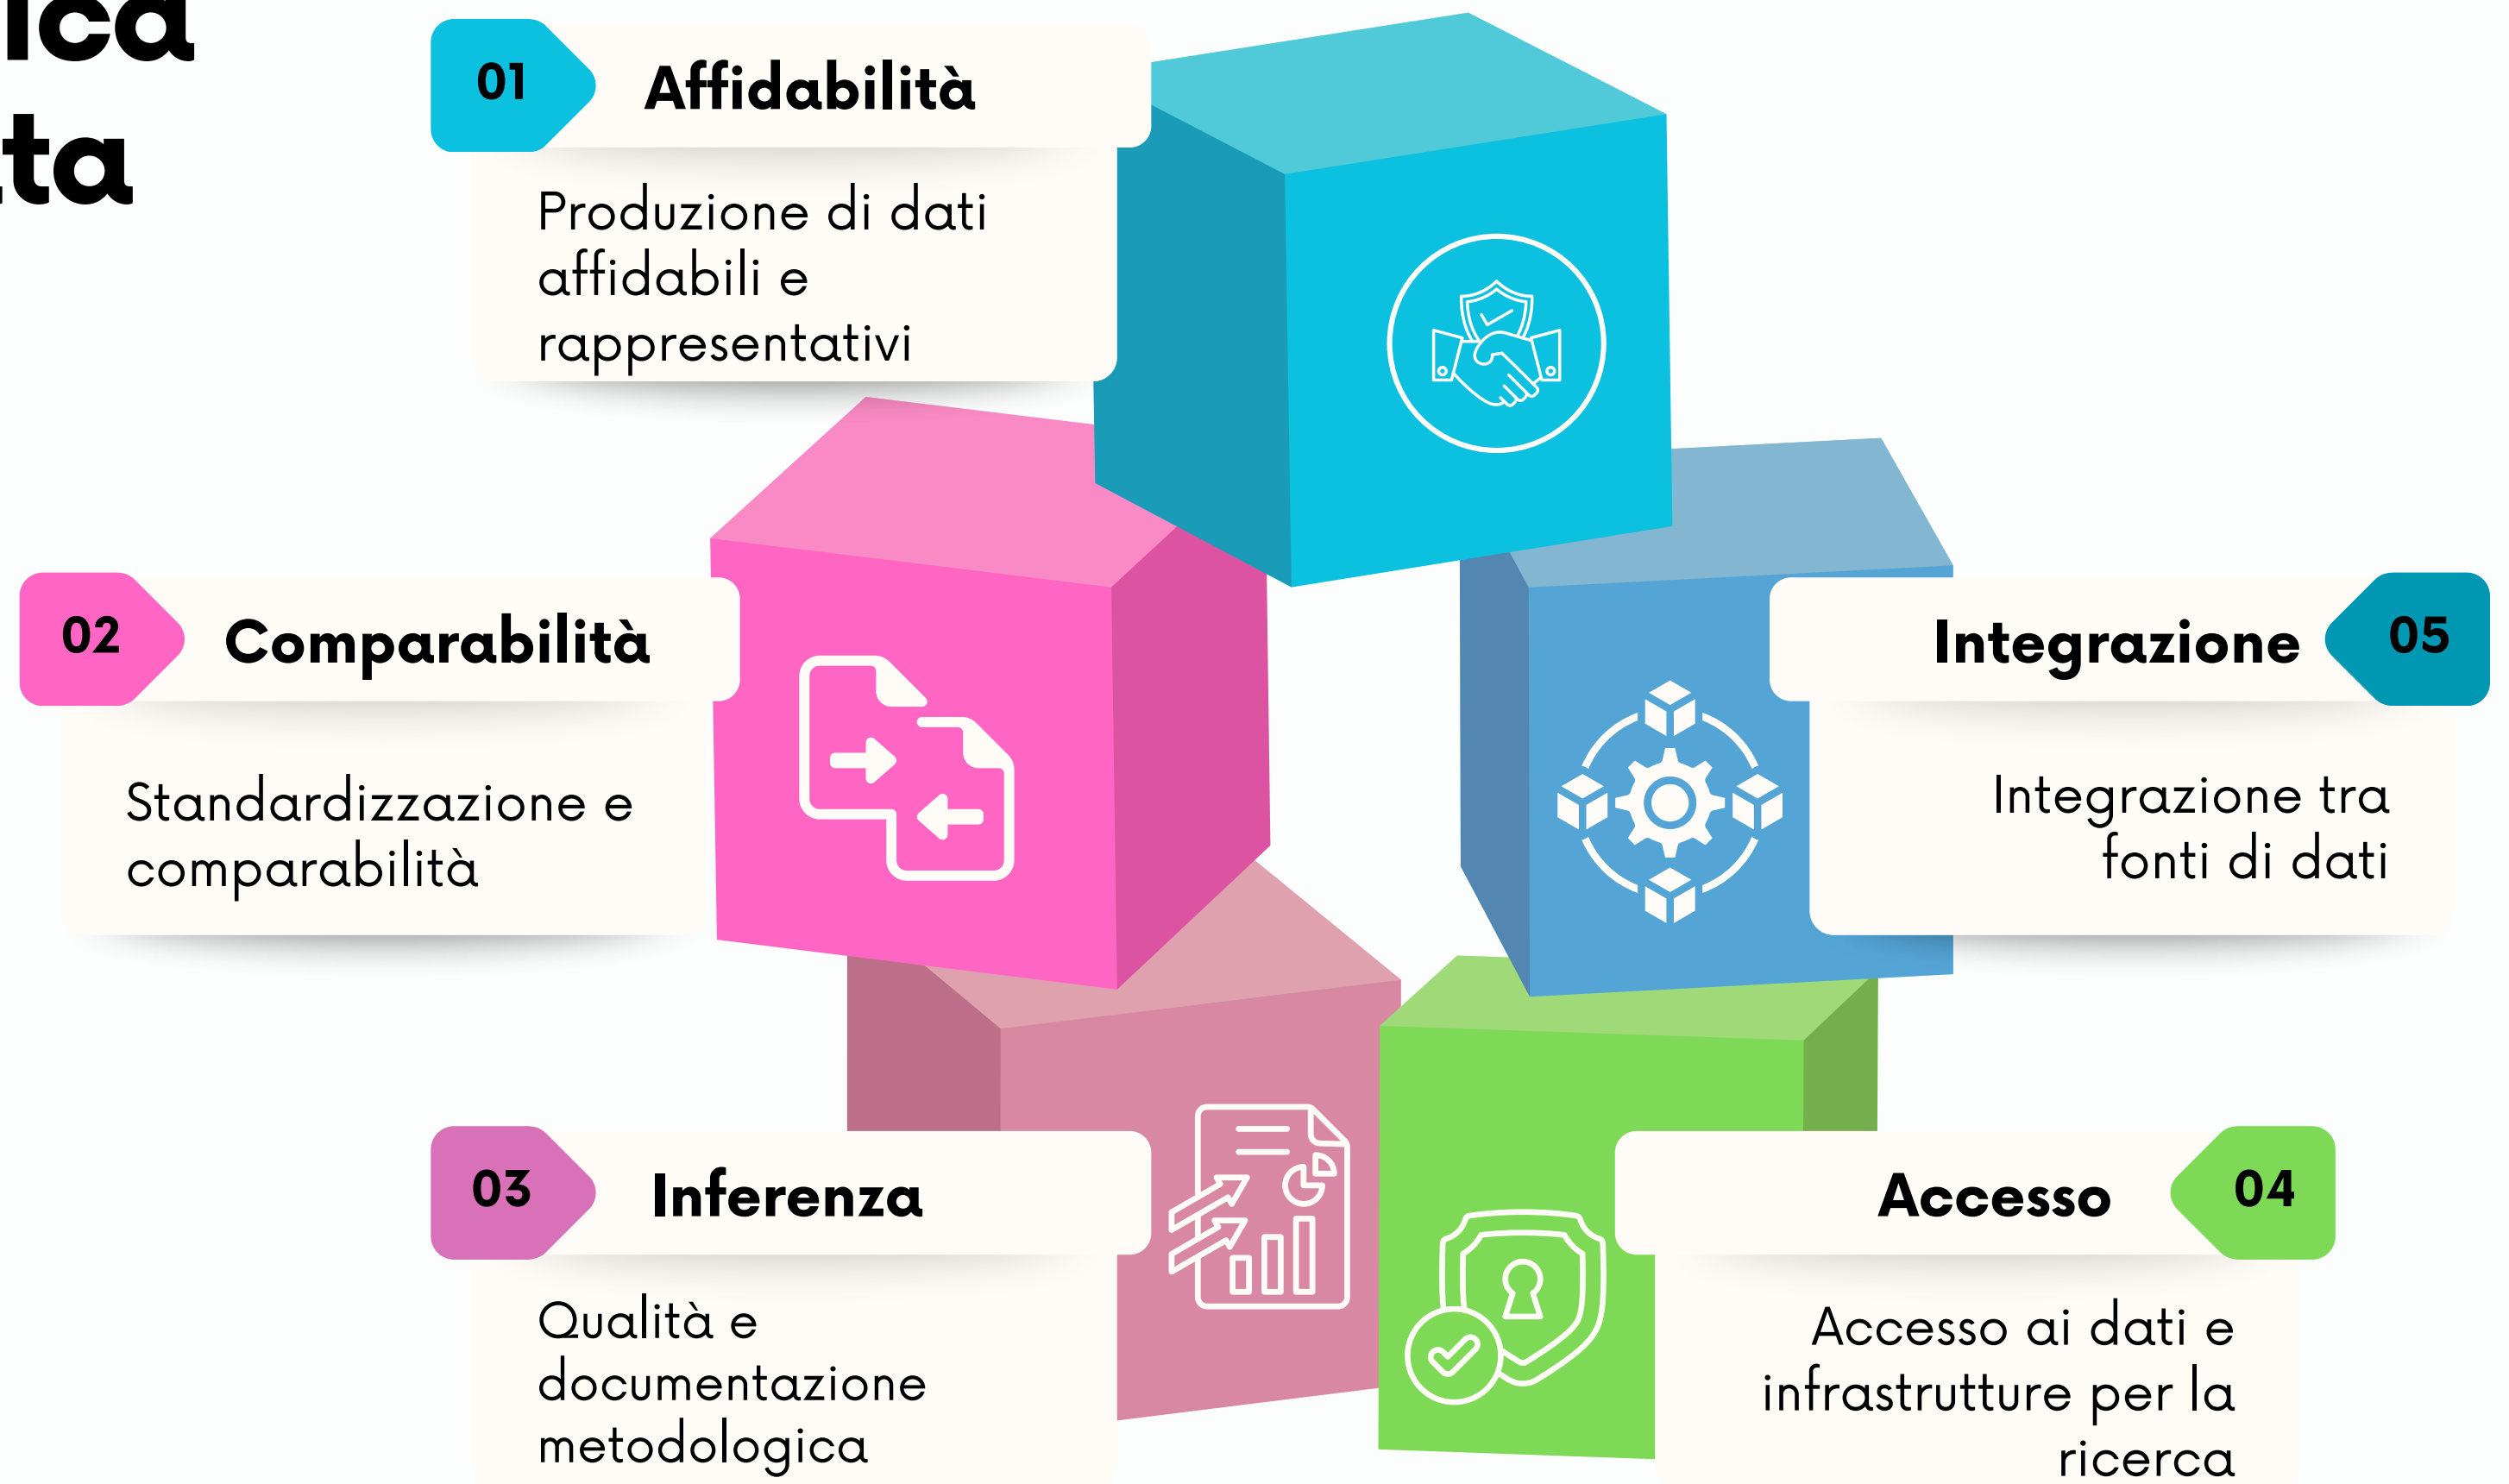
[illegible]ica
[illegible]ta

01 Affidabilità

Produzione di dati affidabili e rappresentativi

02 Comparabilità

Standardizzazione e comparabilità

Integrazione 05

Integrazione tra fonti di dati

03 Inferenza

Qualità e documentazione metodologica

Accesso 04

Accesso ai dati e infrastrutture per la ricerca